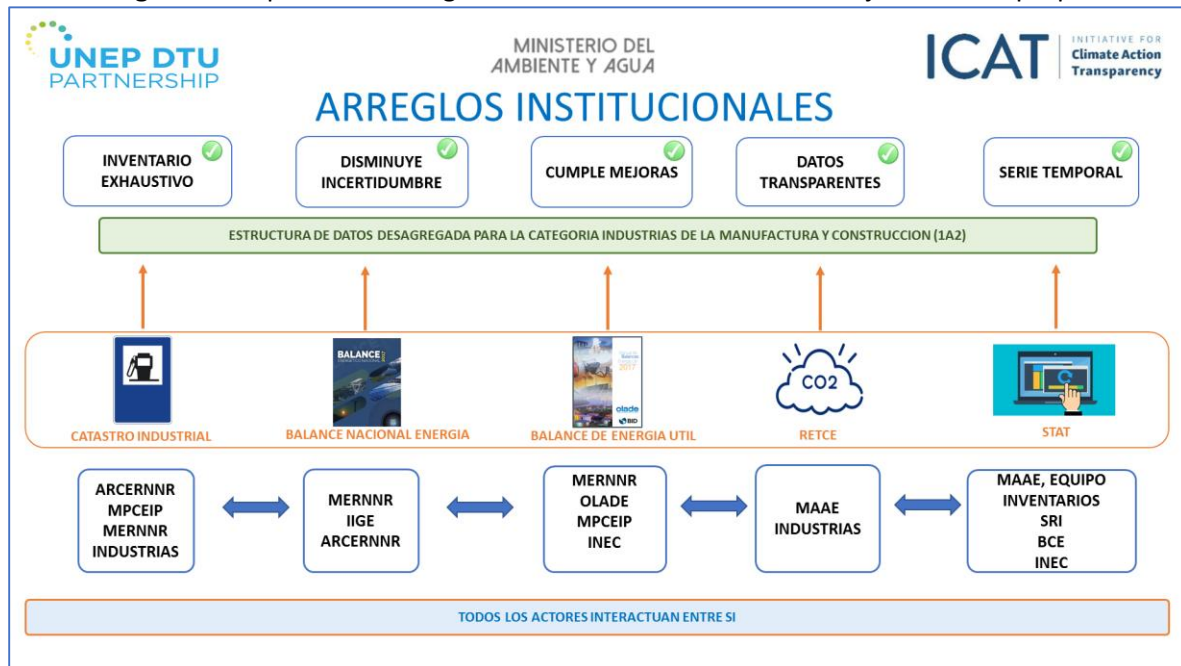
UNEP DTU PARTNERSHIP

MINISTERIO DEL AMBIENTE Y AGUA

ICAT INITIATIVE FOR Climate Action Transparency

ARREGLOS INSTITUCIONALES

INVENTARIO EXHAUSTIVO

DISMINUYE INCERTIDUMBRE

CUMPLE MEJORAS

DATOS TRANSPARENTES

SERIE TEMPORAL

ESTRUCTURA DE DATOS DESAGREGADA PARA LA CATEGORIA INDUSTRIAS DE LA MANUFACTURA Y CONSTRUCCION (1A2)

BALANCE

2017

olade

BID

$CO_2$

CATASTRO INDUSTRIAL

BALANCE NACIONAL ENERGIA

BALANCE DE ENERGIA UTIL

RETCE

STAT

ARCERNNR
MPCEIP
MERNNR
INDUSTRIAS

MERNNR
IIGE
ARCERNNR

MERNNR
OLADE
MPCEIP
INEC

MAAE
INDUSTRIAS

MAAE, EQUIPO
INVENTARIOS
SRI
BCE
INEC

TODOS LOS ACTORES INTERACTUAN ENTRE SI